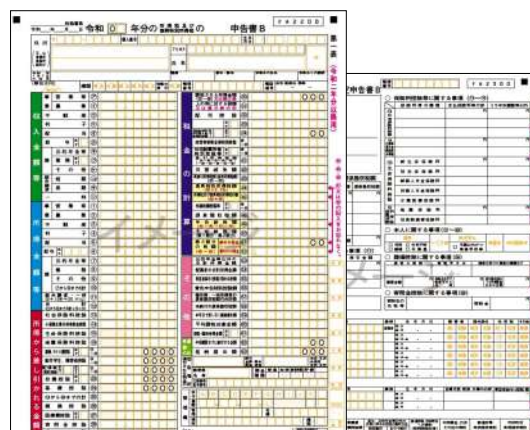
令和 0 年分の 所得税及び 復興特別所得税 の 申告書B

F A 2 2 0 0

第一表

(令和二年分以降用)

住所

フリガナ

氏名

収入金額等

所得金額等

所得から差し引かれる金額

税金の計算

その他

イメージ

F A 2 2 0 0

申告書B

第二表

イメージ